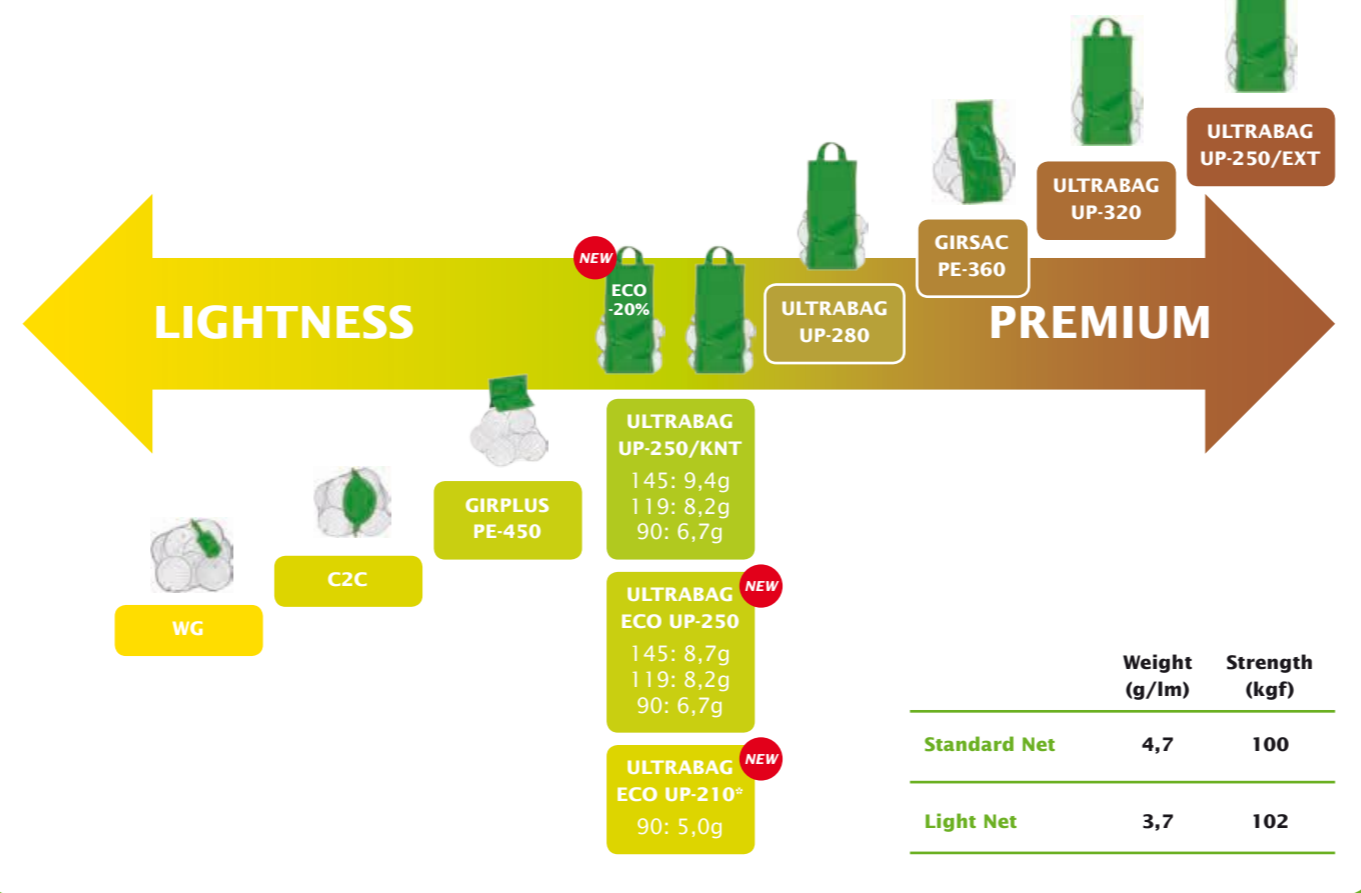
ULTRABAG UP-250/EXT

ULTRABAG UP-320

GIRSAC PE-360

NEW

ECO -20%

ULTRABAG UP-280

LIGHTNESS

PREMIUM

ULTRABAG UP-250/KNT
145: 9,4g
119: 8,2g
90: 6,7g

GIRPLUS PE-450

C2C

WG

ULTRABAG ECO UP-250 NEW
145: 8,7g
119: 8,2g
90: 6,7g

ULTRABAG ECO UP-210* NEW
90: 5,0g

| | Weight (g/lm) | Strength (kgf) |
|---|---|---|
| Standard Net | 4,7 | 100 |
| Light Net | 3,7 | 102 |